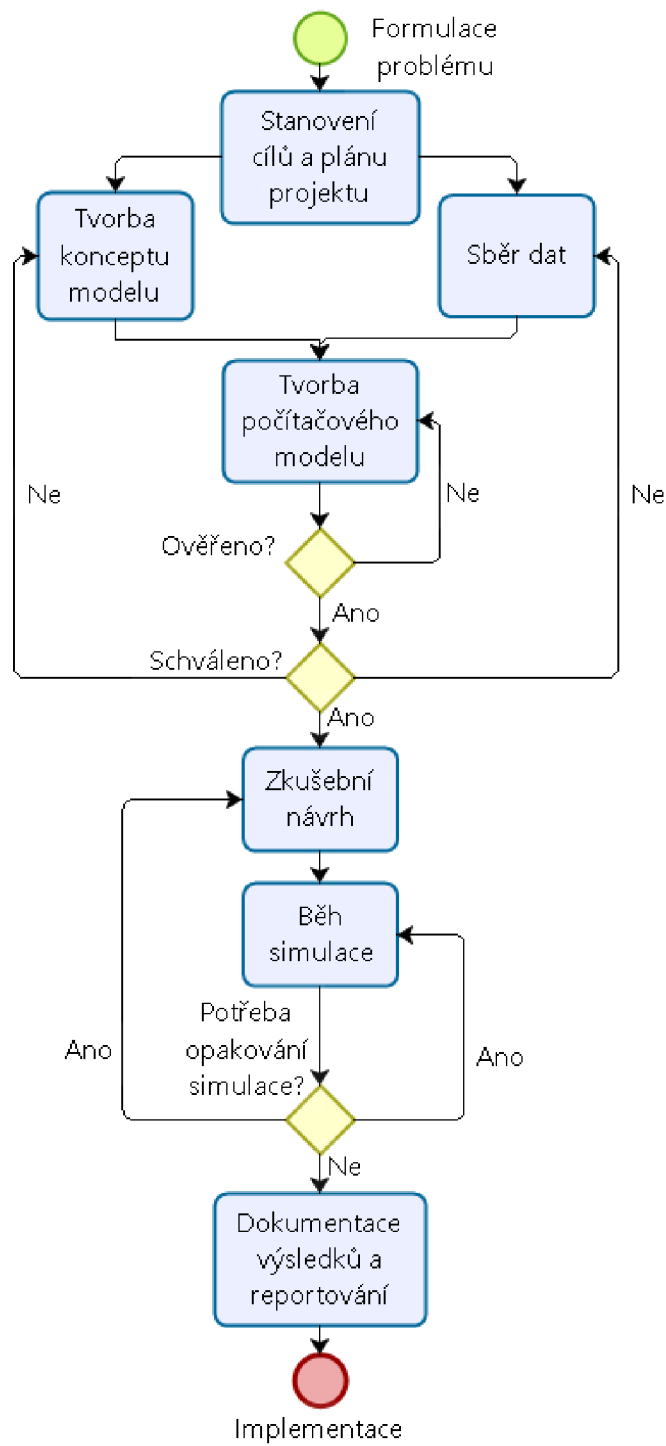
Formulace problému

Stanovení cílů a plánu projektu

Tvorba konceptu modelu

Sběr dat

Tvorba počítačového modelu

Ne

Ne

Ne

Ověřeno?

Ano

Schváleno?

Ano

Zkušební návrh

Běh simulace

Potřeba opakování simulace?

Ano

Ano

Ne

Dokumentace výsledků a reportování

Implementace